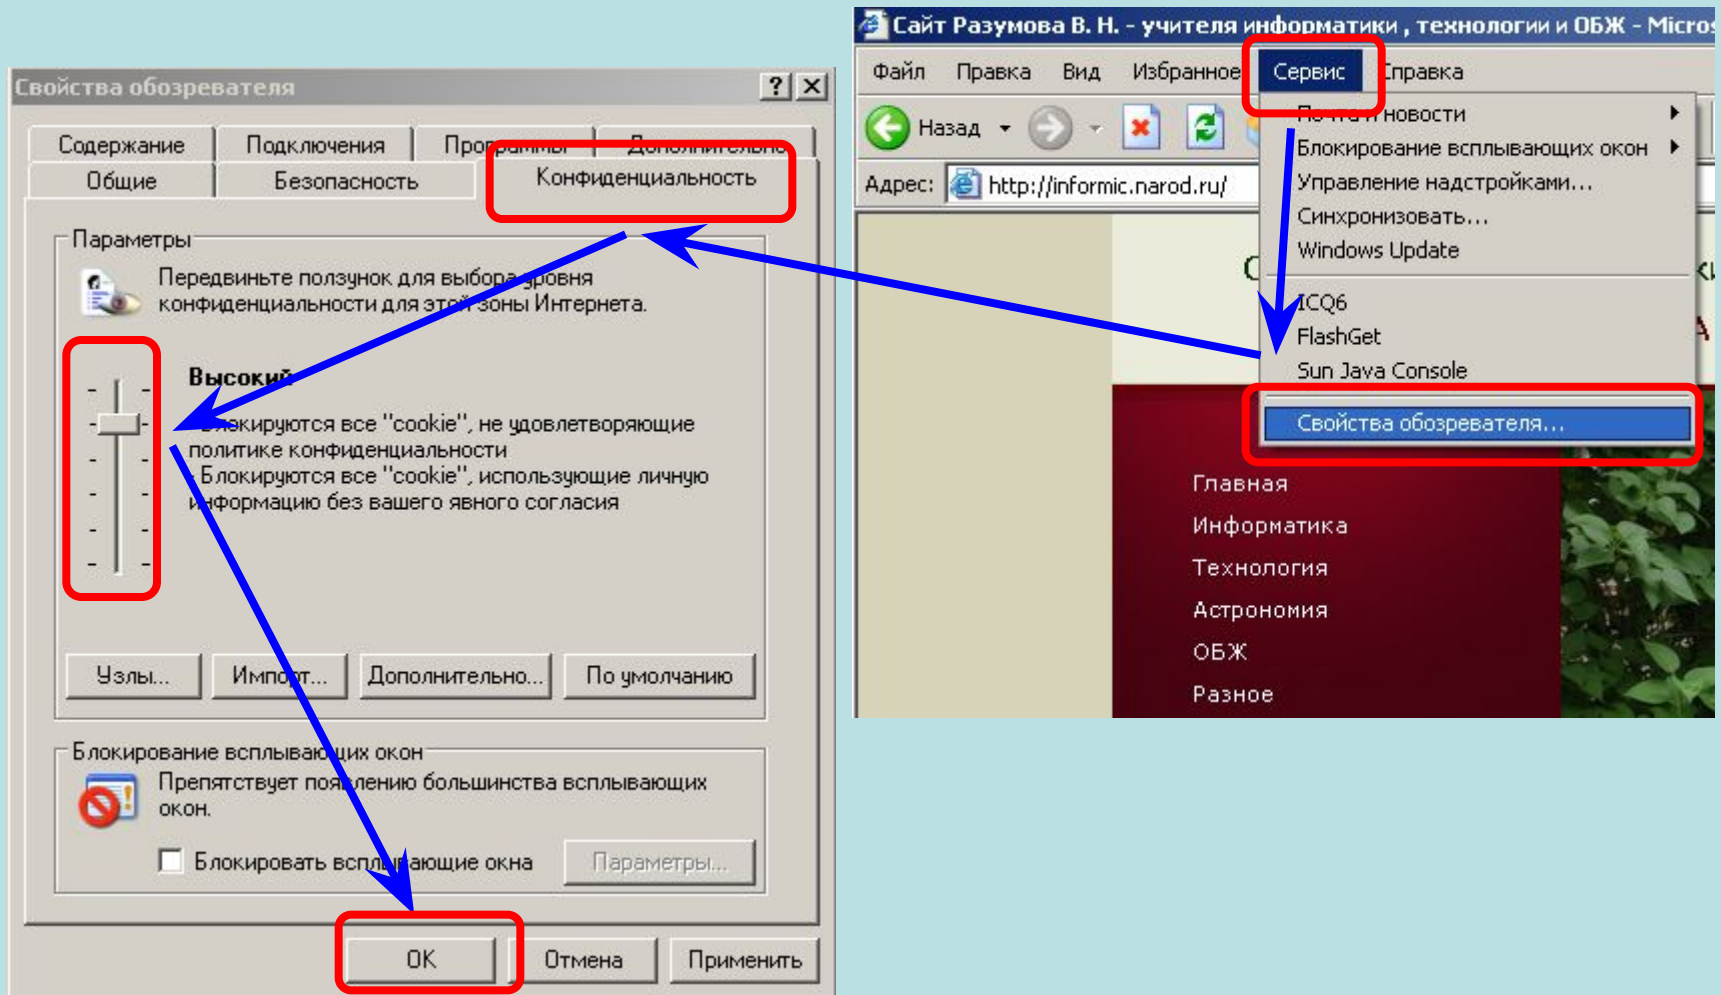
Свойства обозревателя

Содержание Подключения Про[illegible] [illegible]

Общие Безопасность Конфиденциальность

Параметры

Передвиньте ползунок для выбора уровня конфиденциальности для этой зоны Интернета.

Высокий

- Блокируются все "cookie", не удовлетворяющие политике конфиденциальности
- Блокируются все "cookie", использующие личную информацию без вашего явного согласия

Узлы... Импорт... Дополнительно... По умолчанию

Блокирование всплывающих окон

Препятствует появлению большинства всплывающих окон.

Блокировать всплывающие окна Параметры...

OK Отмена Применить

Сайт Разумова В. Н. - учителя информатики , технологии и ОБЖ - Micros

Файл Правка Вид Избранное Сервис Справка

Назад

Адрес: http://informic.narod.ru/

Почта и новости
Блокирование всплывающих окон
Управление надстройками...
Синхронизовать...
Windows Update
ICQ6
FlashGet
Sun Java Console
Свойства обозревателя...

Главная
Информатика
Технология
Астрономия
ОБЖ
Разное